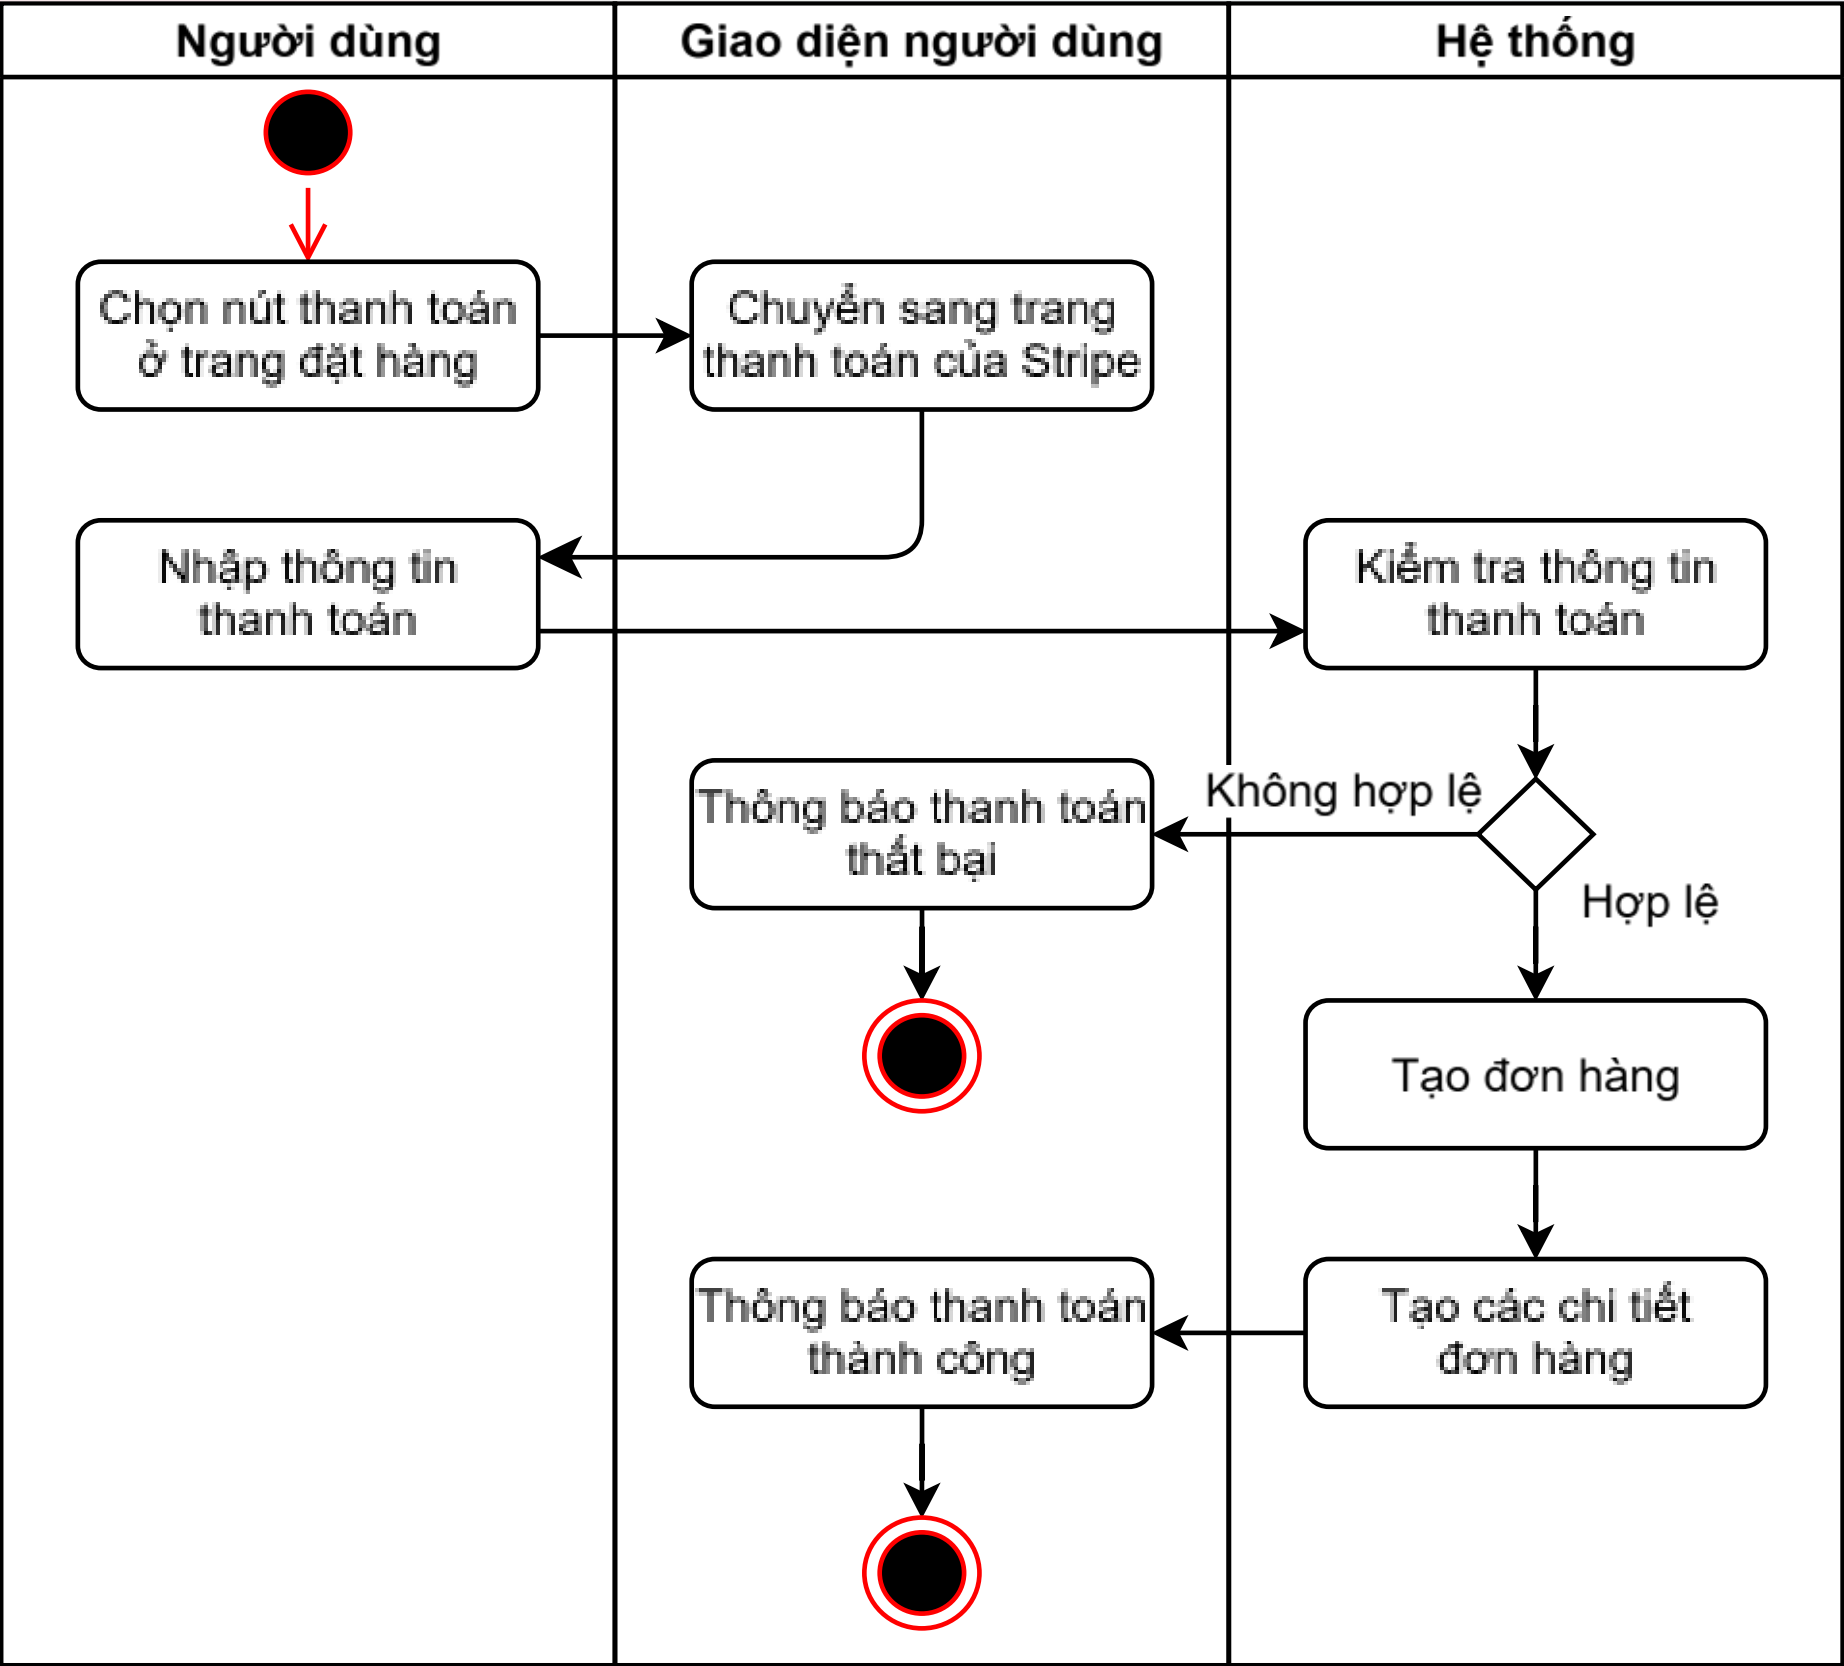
| Người dùng | Giao diện người dùng | Hệ thống |
|---|---|---|

Chọn nút thanh toán ở trang đặt hàng

Chuyển sang trang thanh toán của Stripe

Nhập thông tin thanh toán

Kiểm tra thông tin thanh toán

Không hợp lệ

Thông báo thanh toán thất bại

Hợp lệ

Tạo đơn hàng

Tạo các chi tiết đơn hàng

Thông báo thanh toán thành công